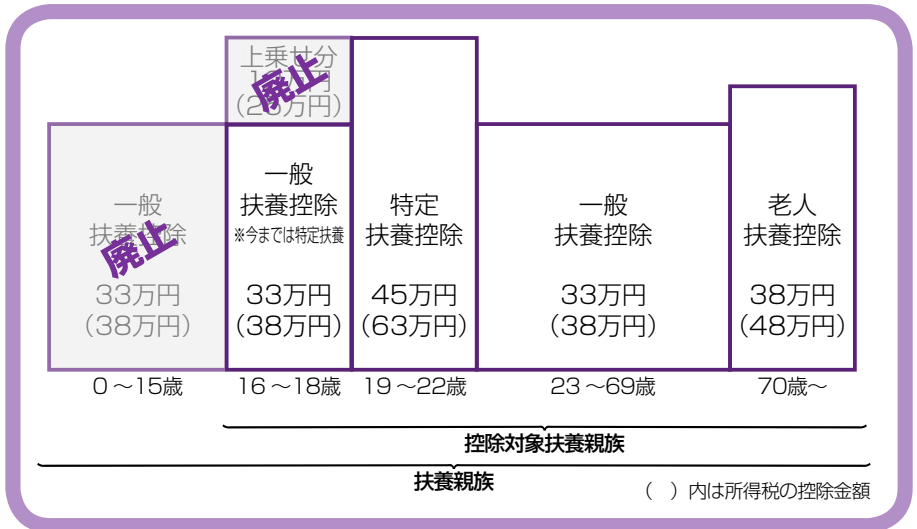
上乗せ分
1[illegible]円
(25万円)
廃止

一般
扶養控除
廃止
33万円
(38万円)

一般
扶養控除
※今までは特定扶養
33万円
(38万円)

特定
扶養控除
45万円
(63万円)

一般
扶養控除
33万円
(38万円)

老人
扶養控除
38万円
(48万円)

0〜15歳
16〜18歳
19〜22歳
23〜69歳
70歳〜

控除対象扶養親族

扶養親族

( )内は所得税の控除金額